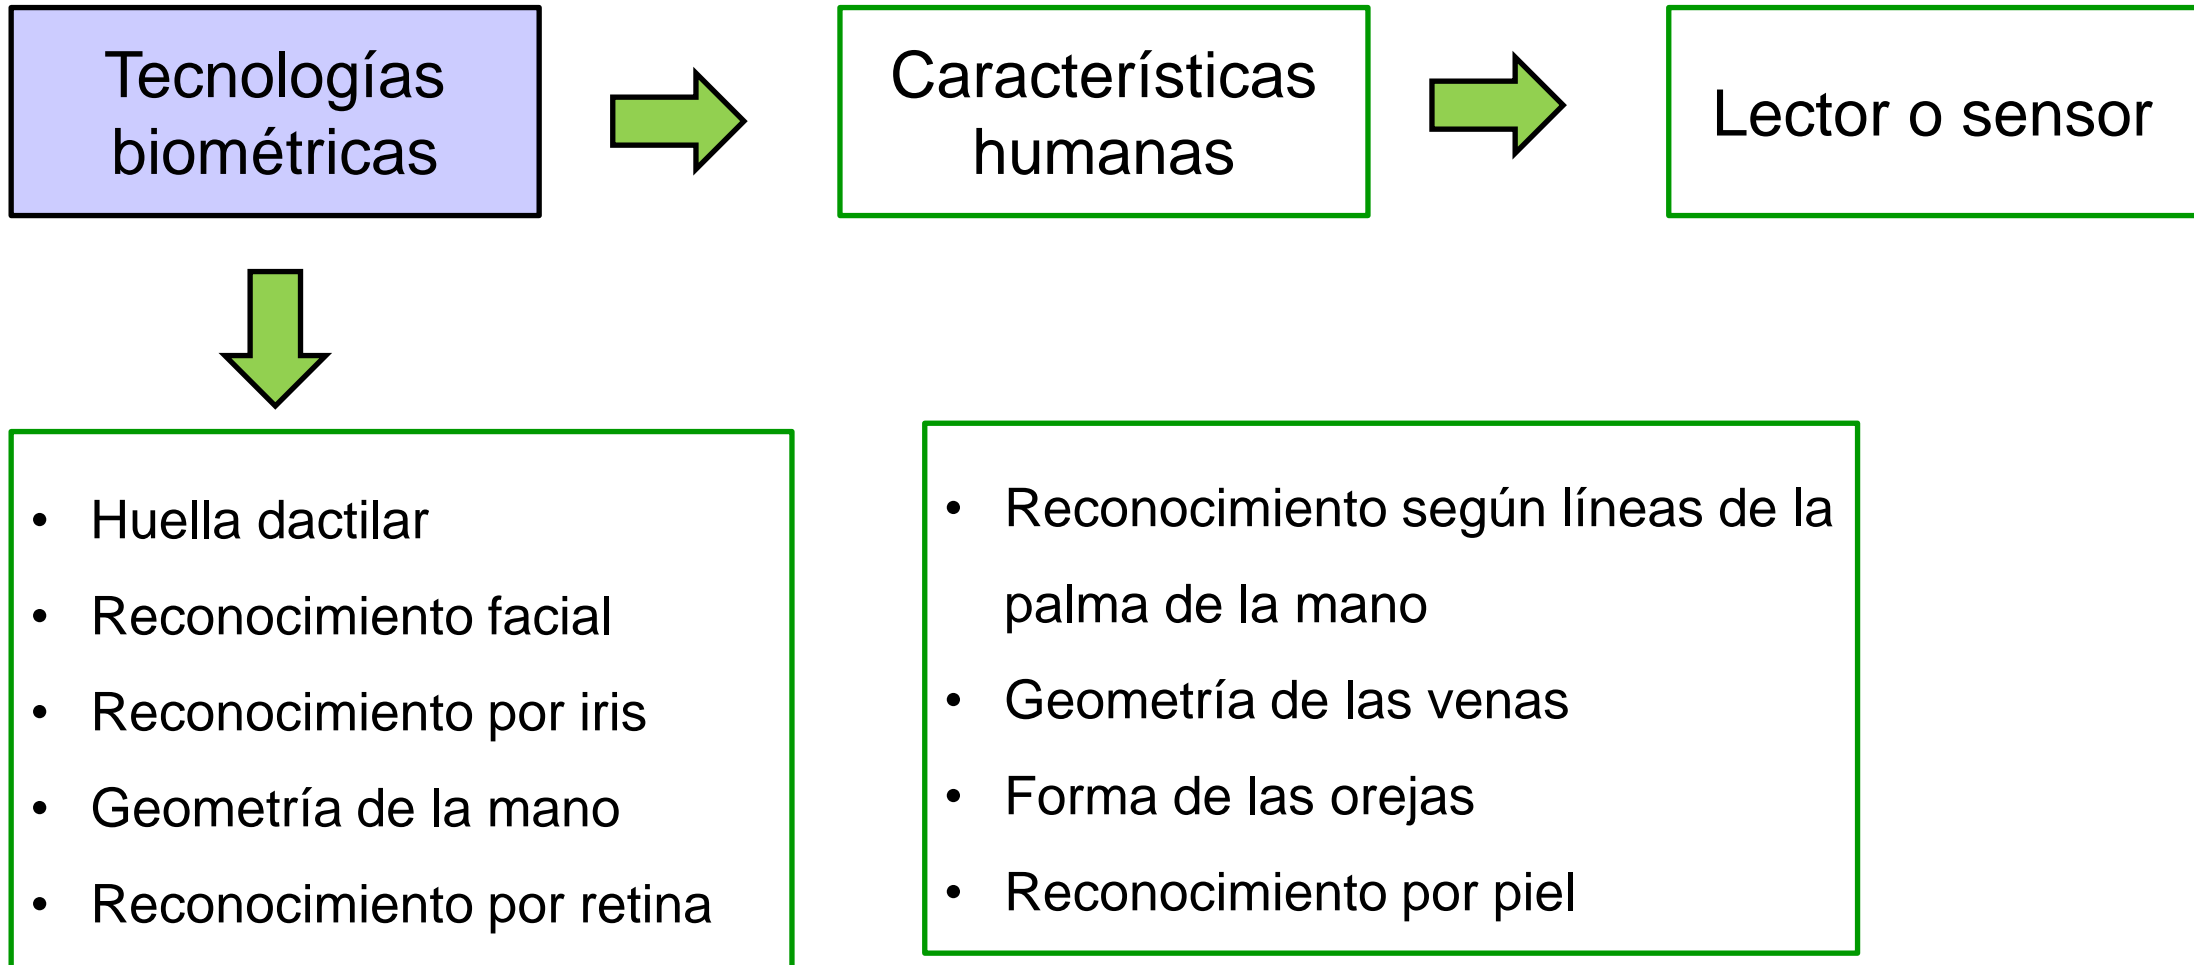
Tecnologías biométricas

Características humanas

Lector o sensor

- Huella dactilar
- Reconocimiento facial
- Reconocimiento por iris
- Geometría de la mano
- Reconocimiento por retina

- Reconocimiento según líneas de la palma de la mano
- Geometría de las venas
- Forma de las orejas
- Reconocimiento por piel